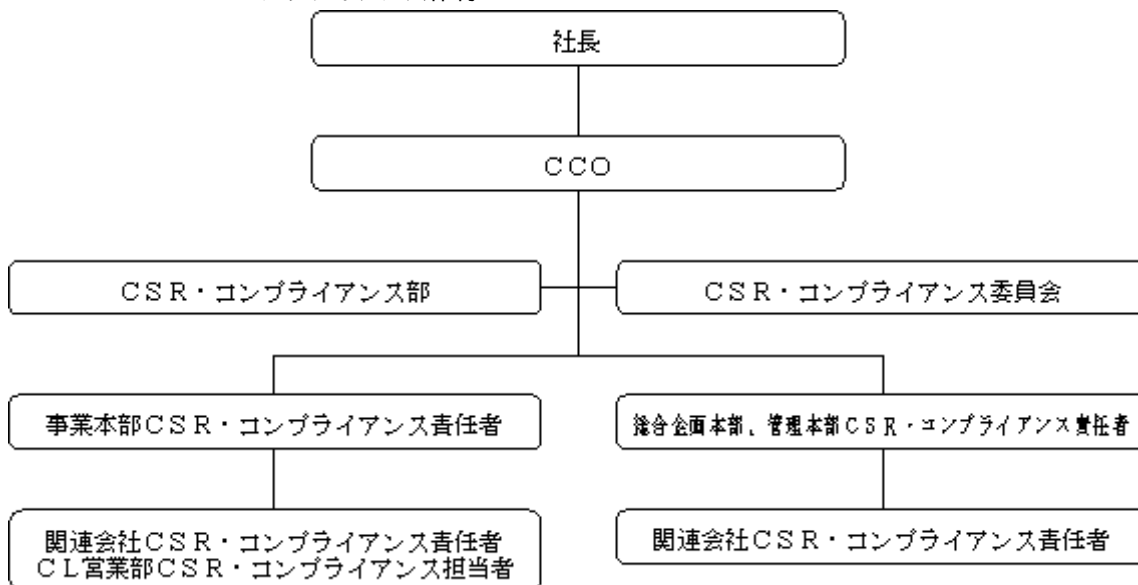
社長

CCO

CSR・コンプライアンス部

CSR・コンプライアンス委員会

事業本部CSR・コンプライアンス責任者

総合企画本部、管理本部CSR・コンプライアンス責任者

関連会社CSR・コンプライアンス責任者
CL営業部CSR・コンプライアンス担当者

関連会社CSR・コンプライアンス責任者